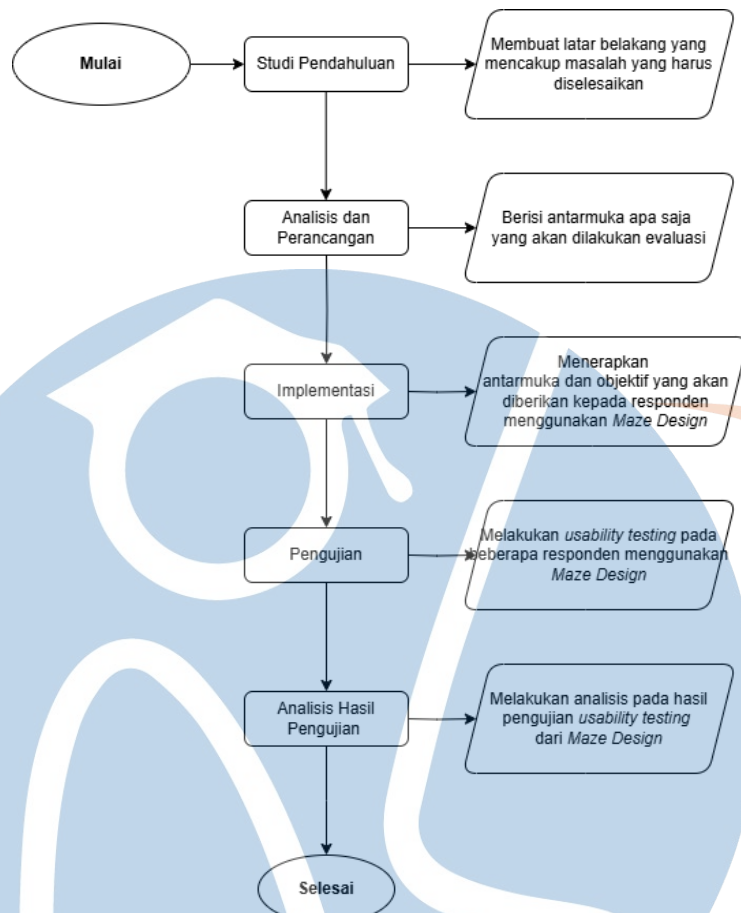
Mulai

Studi Pendahuluan

Membuat latar belakang yang mencakup masalah yang harus diselesaikan

Analisis dan Perancangan

Berisi antarmuka apa saja yang akan dilakukan evaluasi

Implementasi

Menerapkan antarmuka dan objektif yang akan diberikan kepada responden menggunakan *Maze Design*

Pengujian

Melakukan *usability testing* pada beberapa responden menggunakan *Maze Design*

Analisis Hasil Pengujian

Melakukan analisis pada hasil pengujian *usability testing* dari *Maze Design*

Selesai